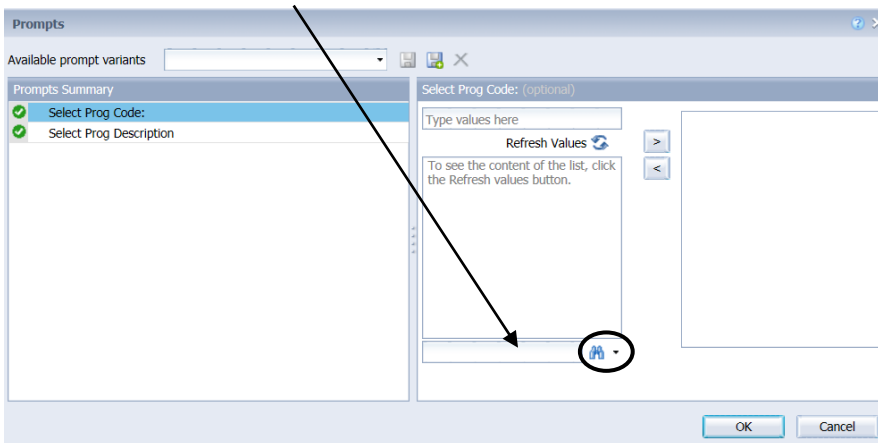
Prompts

Available prompt variants

Prompts Summary

Select Prog Code:

Select Prog Description

Select Prog Code: (optional)

Type values here

Refresh Values

To see the content of the list, click the Refresh values button.

>

<

OK

Cancel